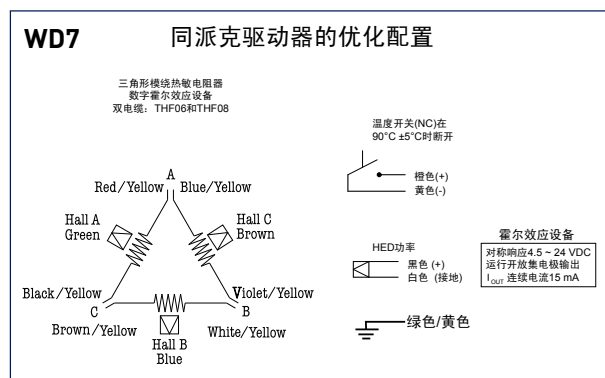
WD7 同派克驱动器的优化配置

三角形模绕热敏电阻器
数字霍尔效应设备
双电缆：THF06和THF08

温度开关(NC)在
90°C ±5°C时断开

橙色(+)
黄色(-)

A
Red/Yellow
Blue/Yellow

Hall A
Green

Hall C
Brown

Black/Yellow
C
Brown/Yellow

Violet/Yellow
B
White/Yellow

Hall B
Blue

HED功率
黑色 (+)
白色 (接地)

霍尔效应设备
对称响应4.5 ~ 24 VDC
运行开放集电极输出
$I_{OUT}$ 连续电流15 mA

绿色/黄色